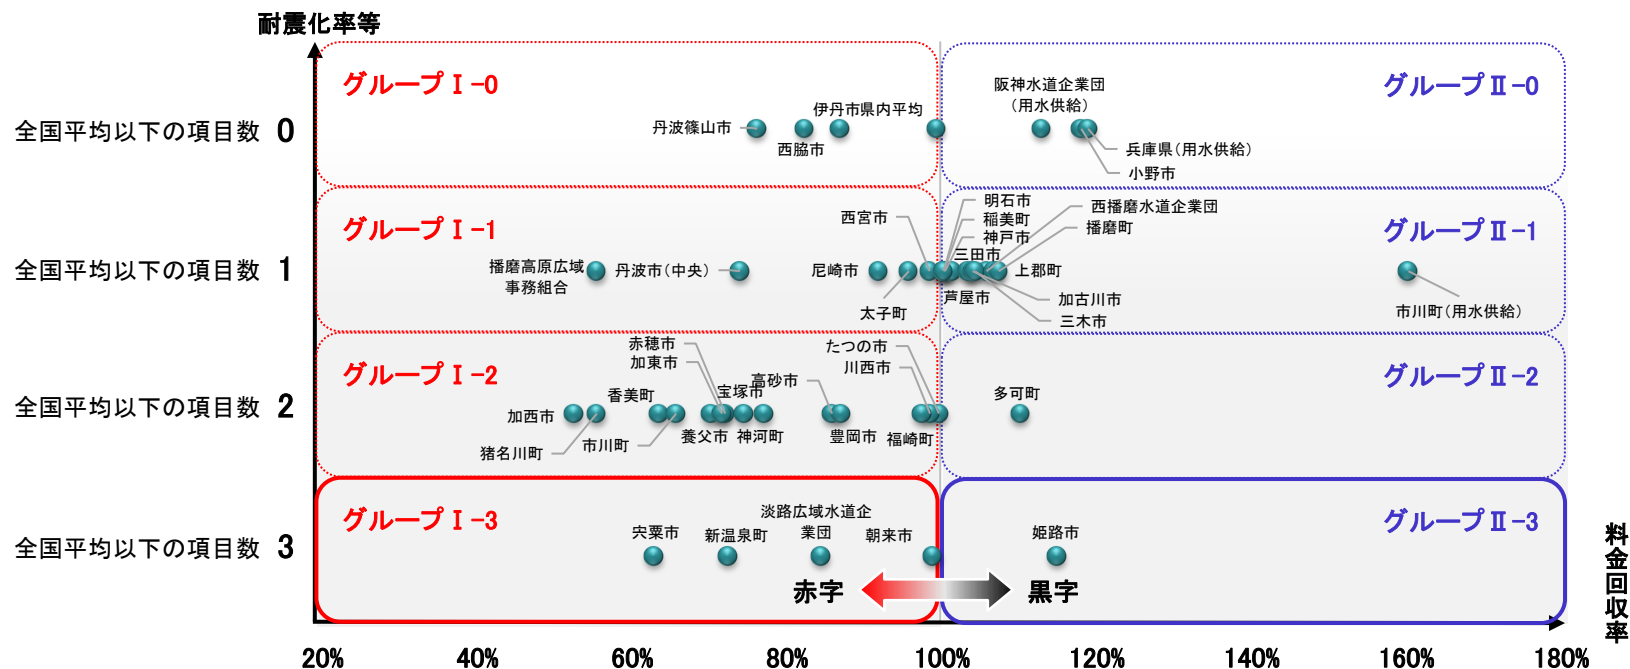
耐震化率等

全国平均以下の項目数 0
全国平均以下の項目数 1
全国平均以下の項目数 2
全国平均以下の項目数 3

グループⅠ-0
丹波篠山市
西脇市
伊丹市県内平均
阪神水道企業団（用水供給）
グループⅡ-0
兵庫県（用水供給）
小野市

グループⅠ-1
西宮市
明石市
稲美町
神戸市
三田市
西播磨水道企業団
播磨町
グループⅡ-1
播磨高原広域事務組合
丹波市（中央）
尼崎市
上郡町
芦屋市
加古川市
三木市
太子町
市川町（用水供給）

グループⅠ-2
赤穂市
加東市
たつの市
川西市
宝塚市
高砂市
香美町
加西市
多可町
グループⅡ-2
猪名川町
市川町
養父市
神河町
豊岡市
福崎町

グループⅠ-3
淡路広域水道企業団
宍粟市
新温泉町
朝来市
姫路市
グループⅡ-3
赤字
黒字

料金回収率

20%
40%
60%
80%
100%
120%
140%
160%
180%